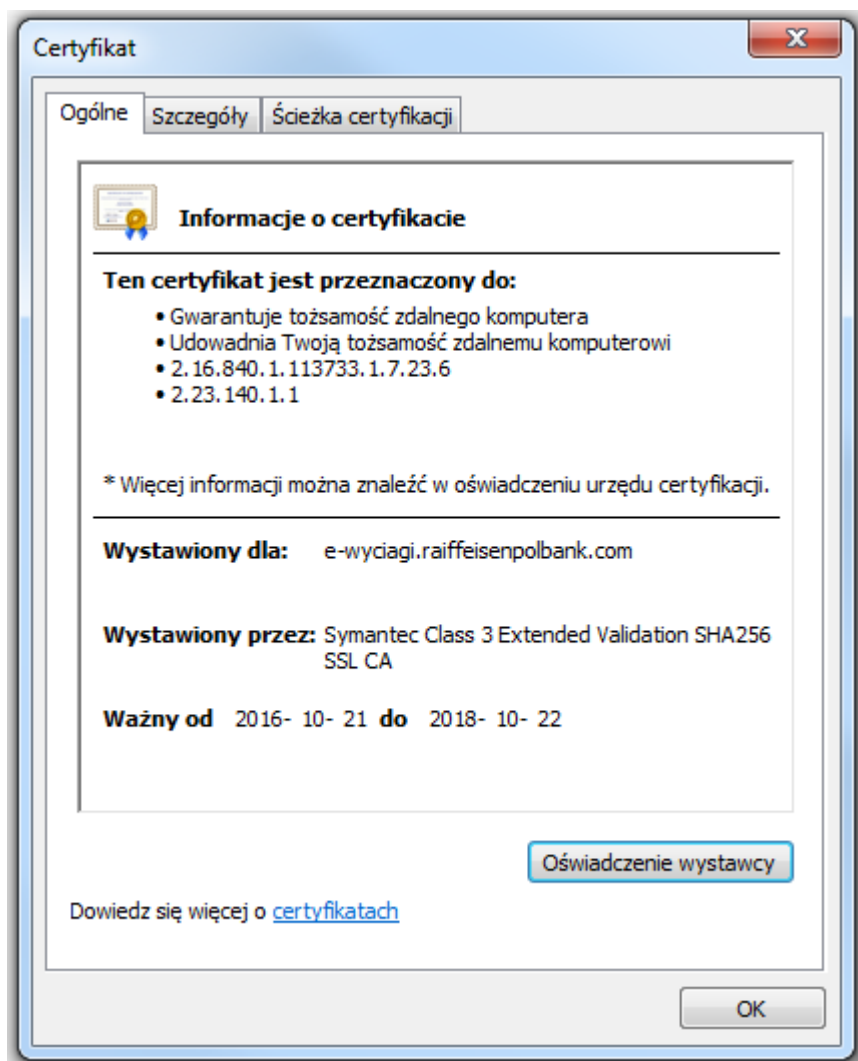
Certyfikat

Ogólne | Szczegóły | Ścieżka certyfikacji

Informacje o certyfikacie

Ten certyfikat jest przeznaczony do:

• Gwarantuje tożsamość zdalnego komputera
• Udowadnia Twoją tożsamość zdalnemu komputerowi
• 2.16.840.1.113733.1.7.23.6
• 2.23.140.1.1

* Więcej informacji można znaleźć w oświadczeniu urzędu certyfikacji.

Wystawiony dla: e-wyciagi.raiffeisenpolbank.com

Wystawiony przez: Symantec Class 3 Extended Validation SHA256 SSL CA

Ważny od 2016- 10- 21 do 2018- 10- 22

Oświadczenie wystawcy

Dowiedz się więcej o certyfikatach

OK